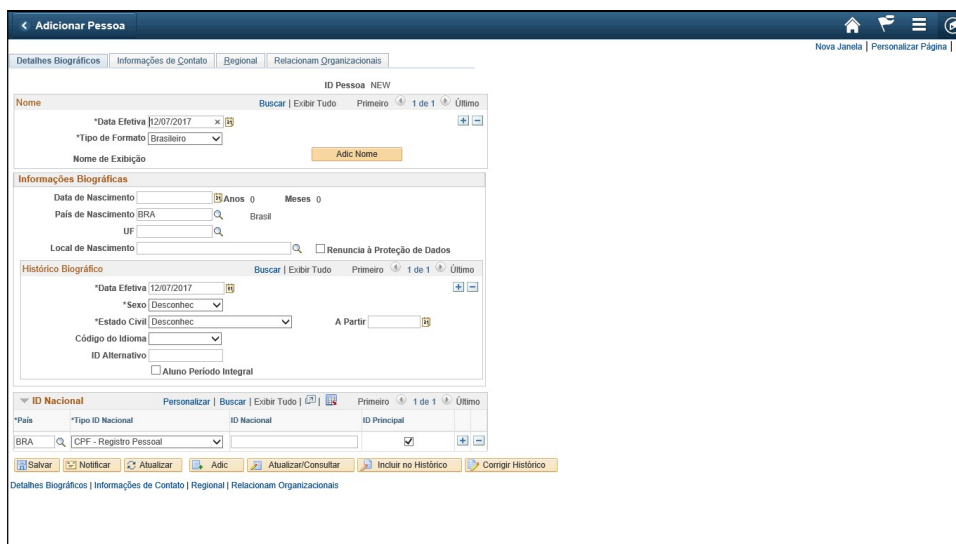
< Adicionar Pessoa

Nova Janela | Personalizar Página |

Detalhes Biográficos | Informações de Contato | Regional | Relacionam Organizacionais

ID Pessoa NEW

Nome
Buscar | Exibir Tudo Primeiro 1 de 1 Último

*Data Efetiva 12/07/2017
*Tipo de Formato Brasileiro
Nome de Exibição
Adic Nome

Informações Biográficas

Data de Nascimento Anos 0 Meses 0
País de Nascimento BRA Brasil
UF
Local de Nascimento Renuncia à Proteção de Dados

Histórico Biográfico
Buscar | Exibir Tudo Primeiro 1 de 1 Último

*Data Efetiva 12/07/2017
*Sexo Desconhec
*Estado Civil Desconhec A Partir
Código do Idioma
ID Alternativo
Aluno Período Integral

ID Nacional
Personalizar | Buscar | Exibir Tudo | Primeiro 1 de 1 Último

| *País | *Tipo ID Nacional | ID Nacional | ID Principal |
|---|---|---|---|
| BRA | CPF - Registro Pessoal | | ✓ |

Salvar | Notificar | Atualizar | Adic | Atualizar/Consultar | Incluir no Histórico | Corrigir Histórico

Detalhes Biográficos | Informações de Contato | Regional | Relacionam Organizacionais